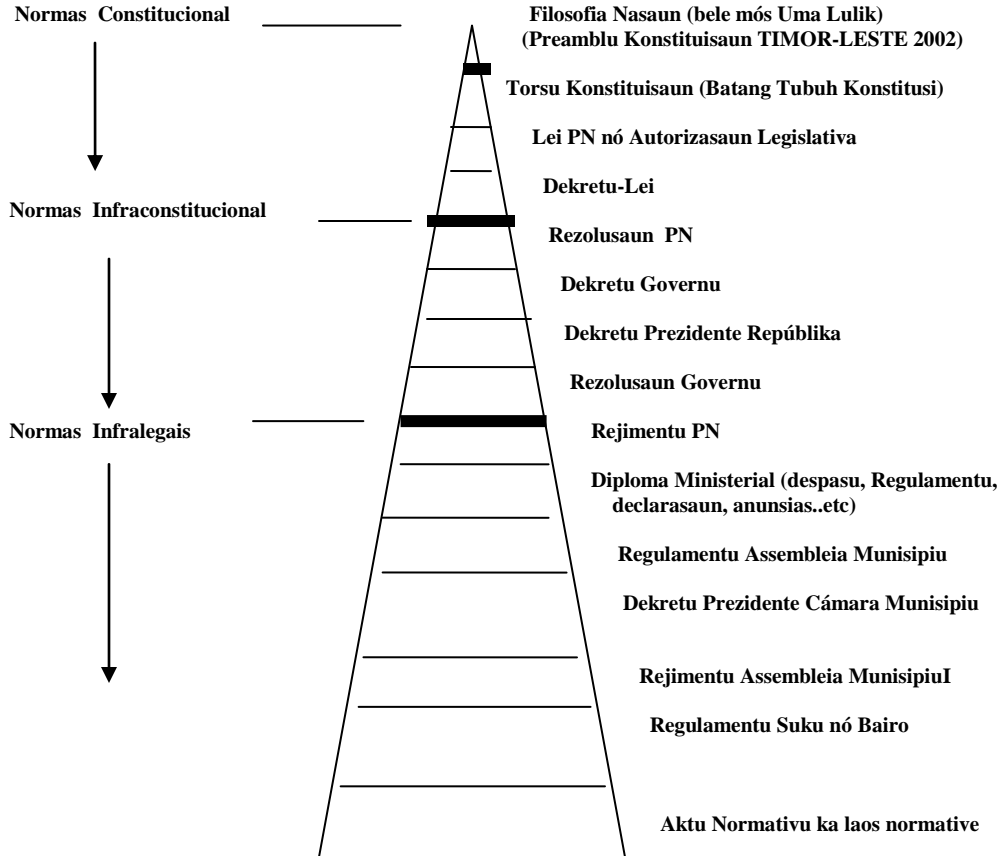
Normas Constitucional

Filosofia Nasaun (bele mós Uma Lulik)
(Preamblu Konstituisaun TIMOR-LESTE 2002)

Torsu Konstituisaun (Batang Tubuh Konstitusi)

Lei PN nó Autorizasaun Legislativa

Dekretu-Lei

Normas Infraconstitucional

Rezolusaun PN

Dekretu Governu

Dekretu Prezidente República

Rezolusaun Governu

Normas Infralegais

Rejimentu PN

Diploma Ministerial (despasu, Regulamentu, declarasaun, anunsias..etc)

Regulamentu Assembleia Munisipiu

Dekretu Prezidente Cámara Munisipiu

Rejimentu Assembleia MunisipiuI

Regulamentu Suku nó Bairo

Aktu Normativu ka laos normative